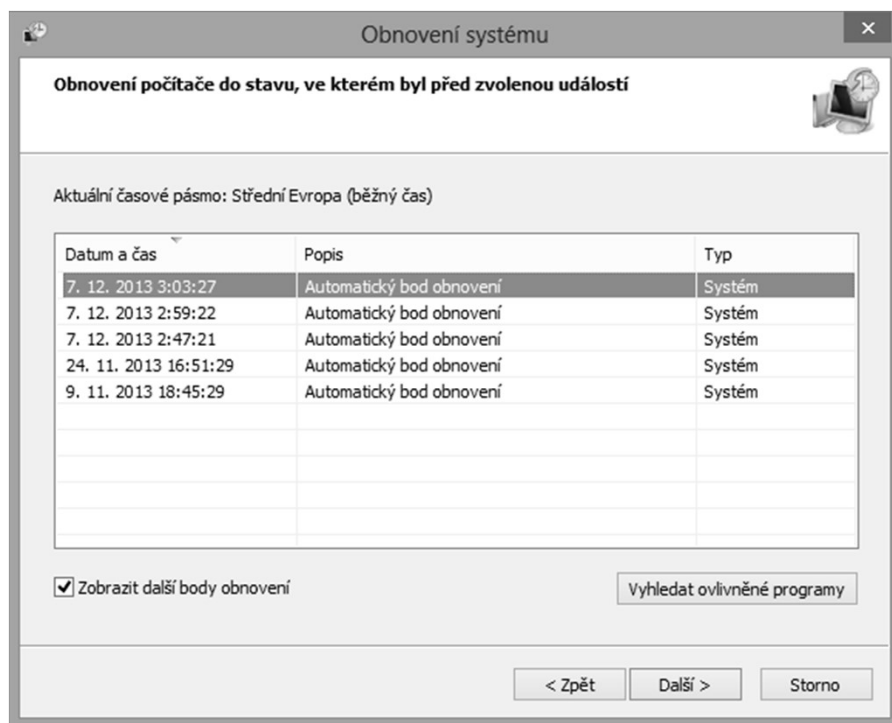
Obnovení systému

Obnovení počítače do stavu, ve kterém byl před zvolenou událostí

Aktuální časové pásmo: Střední Evropa (běžný čas)

| Datum a čas | Popis | Typ |
|---|---|---|
| 7. 12. 2013 3:03:27 | Automatický bod obnovení | Systém |
| 7. 12. 2013 2:59:22 | Automatický bod obnovení | Systém |
| 7. 12. 2013 2:47:21 | Automatický bod obnovení | Systém |
| 24. 11. 2013 16:51:29 | Automatický bod obnovení | Systém |
| 9. 11. 2013 18:45:29 | Automatický bod obnovení | Systém |

Zobrazit další body obnovení

Vyhledat ovlivněné programy

< Zpět

Další >

Storno